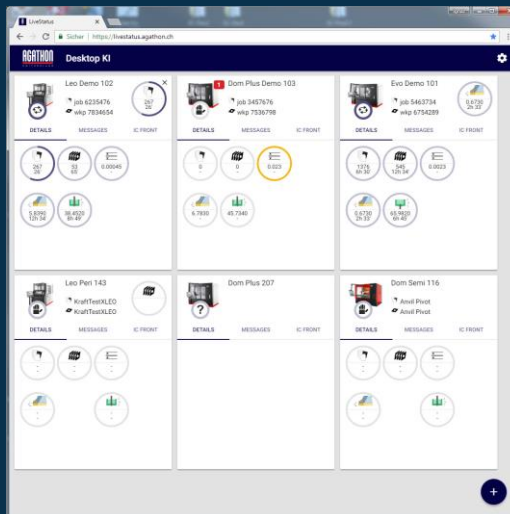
LiveStatus

Sicher | https://livestatus.agathon.ch

AGATHON Desktop KI

Leo Demo 102
job 6235476
wkp 7834654
267
26
DETAILS MESSAGES IC FRONT
267
26
92
65
0.00049
5.8390
12h 34'
36.4520
6h 49'

1
Dom Plus Demo 103
job 3457676
wkp 7536798
DETAILS MESSAGES IC FRONT
0
0
0.023
6.7930
45.7340

Evo Demo 101
job 5463734
wkp 6754289
0.6730
2h 33'
DETAILS MESSAGES IC FRONT
1376
6h 30'
545
12h 34'
0.0023
0.6730
2h 33'
65.9820
6h 40'

Leo Peri 143
KraftTestXLEO
KraftTestXLEO
DETAILS MESSAGES IC FRONT

Dom Plus 207
DETAILS MESSAGES IC FRONT

Dom Semi 116
Anvil Pivot
Anvil Pivot
DETAILS MESSAGES IC FRONT

+